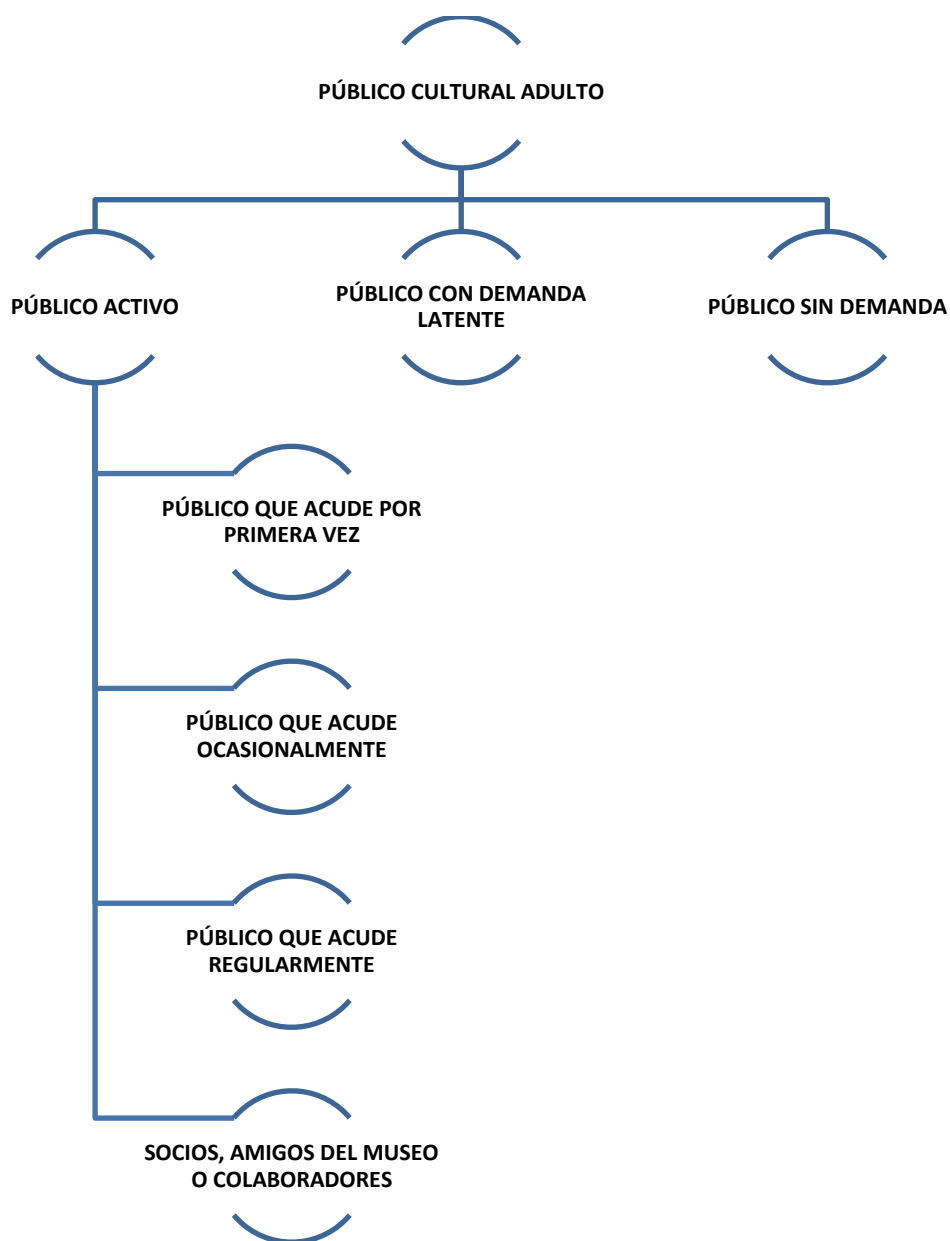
PÚBLICO CULTURAL ADULTO

PÚBLICO ACTIVO

PÚBLICO CON DEMANDA LATENTE

PÚBLICO SIN DEMANDA

PÚBLICO QUE ACUDE POR PRIMERA VEZ

PÚBLICO QUE ACUDE OCASIONALMENTE

PÚBLICO QUE ACUDE REGULARMENTE

SOCIOS, AMIGOS DEL MUSEO O COLABORADORES